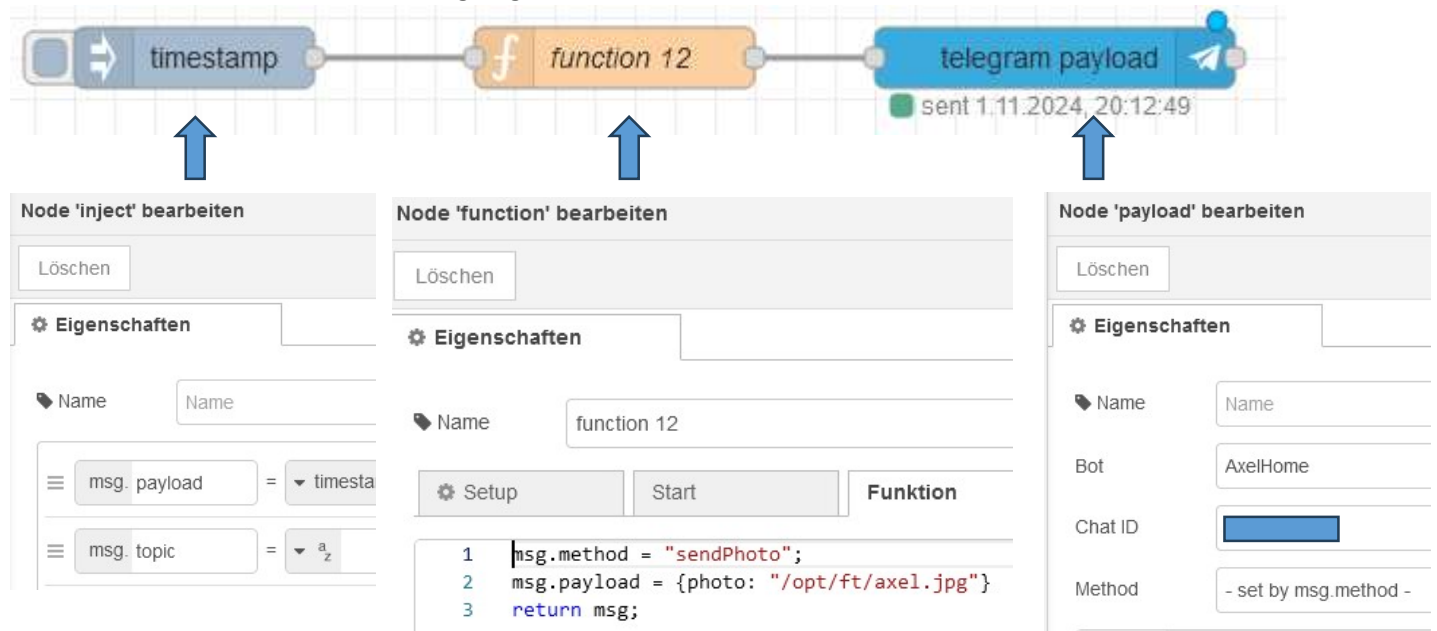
timestamp

function 12

telegram payload

sent 1.11.2024, 20:12:49

Node 'inject' bearbeiten

Löschen

Eigenschaften

Name Name

msg. payload = timesta

msg. topic = $^{a}_{z}$

Node 'function' bearbeiten

Löschen

Eigenschaften

Name function 12

Setup Start Funktion

1 msg.method = "sendPhoto";
2 msg.payload = {photo: "/opt/ft/axel.jpg"}
3 return msg;

Node 'payload' bearbeiten

Löschen

Eigenschaften

Name Name

Bot AxelHome

Chat ID

Method - set by msg.method -